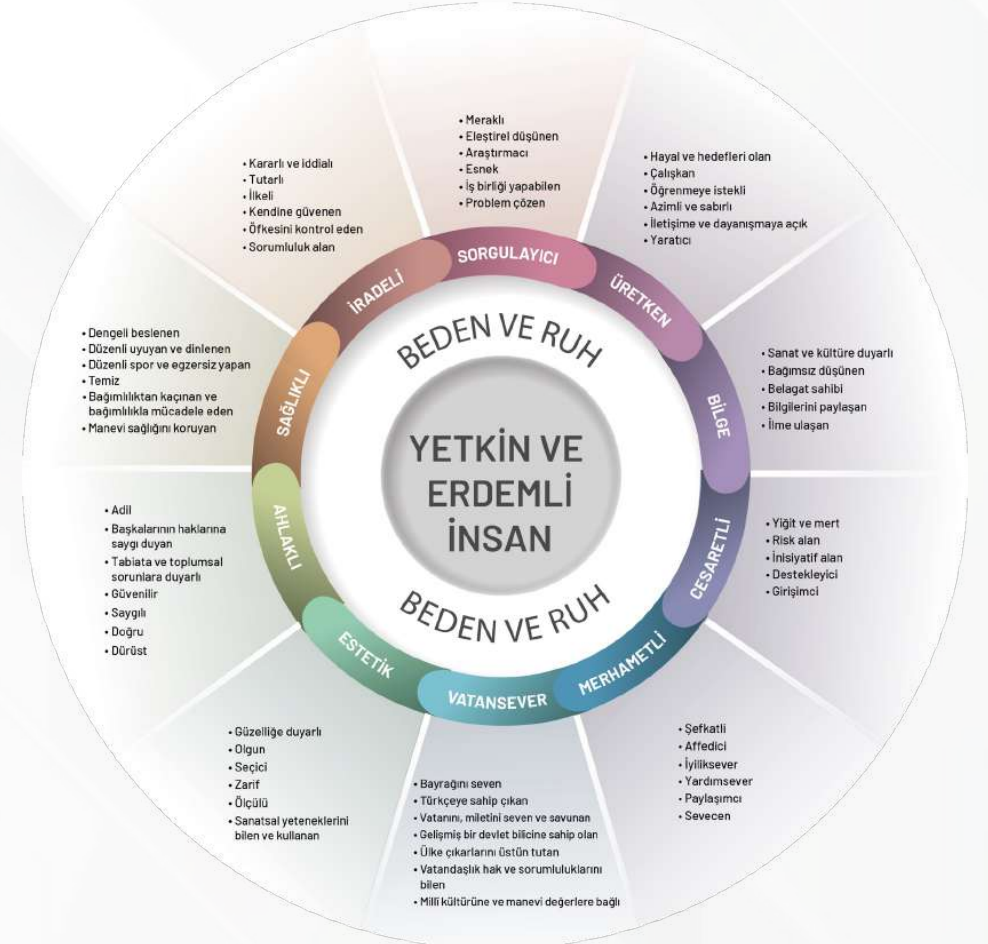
• Meraklı
• Eleştirel düşünen
• Araştırmacı
• Esnek
• İş birliği yapabilen
• Problem çözen

• Hayal ve hedefleri olan
• Çalışkan
• Öğrenmeye istekli
• Azimli ve sabırlı
• İletişime ve dayanışmaya açık
• Yaratıcı

• Kararlı ve iddialı
• Tutarlı
• İlkeli
• Kendine güvenen
• Öfkesini kontrol eden
• Sorumluluk alan

SORGULAYICI
ÜRETKEN
İRADELİ

• Dengeli beslenen
• Düzenli uyuyan ve dinlenen
• Düzenli spor ve egzersiz yapan
• Temiz
• Bağımlılıktan kaçınan ve bağımlılıkla mücadele eden
• Manevi sağlığını koruyan

BEDEN VE RUH

• Sanat ve kültüre duyarlı
• Bağımsız düşünen
• Belagat sahibi
• Bilgilerini paylaşan
• İlme ulaşan

SAĞLIKLI
BİLGE

YETKİN VE ERDEMLİ İNSAN

• Adil
• Başkalarının haklarına saygı duyan
• Tabiata ve toplumsal sorunlara duyarlı
• Güvenilir
• Saygılı
• Doğru
• Dürüst

AHLAKLI
CESARETLİ

• Yiğit ve mert
• Risk alan
• İnisiyatif alan
• Destekleyici
• Girişimci

BEDEN VE RUH

ESTETİK
MERHAMETLİ
VATANSEVER

• Güzelliğe duyarlı
• Olgun
• Seçici
• Zarif
• Ölçülü
• Sanatsal yeteneklerini bilen ve kullanan

• Şefkatli
• Affedici
• İyiliksever
• Yardımsever
• Paylaşımcı
• Sevecen

• Bayrağını seven
• Türkçeye sahip çıkan
• Vatanını, miletini seven ve savunan
• Gelişmiş bir devlet bilicine sahip olan
• Ülke çıkarlarını üstün tutan
• Vatandaşlık hak ve sorumluluklarını bilen
• Millî kültürüne ve manevi değerlere bağlı